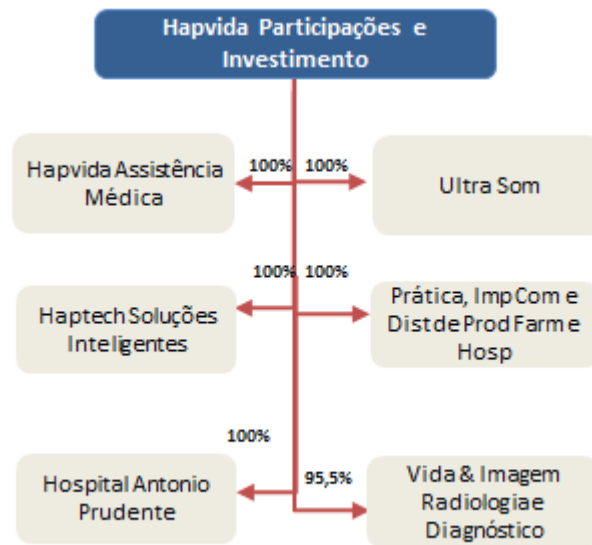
Hapvida Participações e Investimento

Hapvida Assistência Médica

100%

100%

Ultra Som

100%

100%

Haptech Soluções Inteligentes

Prática, Imp Com e Dist de Prod Farm e Hosp

100%

Hospital Antonio Prudente

95,5%

Vida & Imagem Radiologia e Diagnóstico